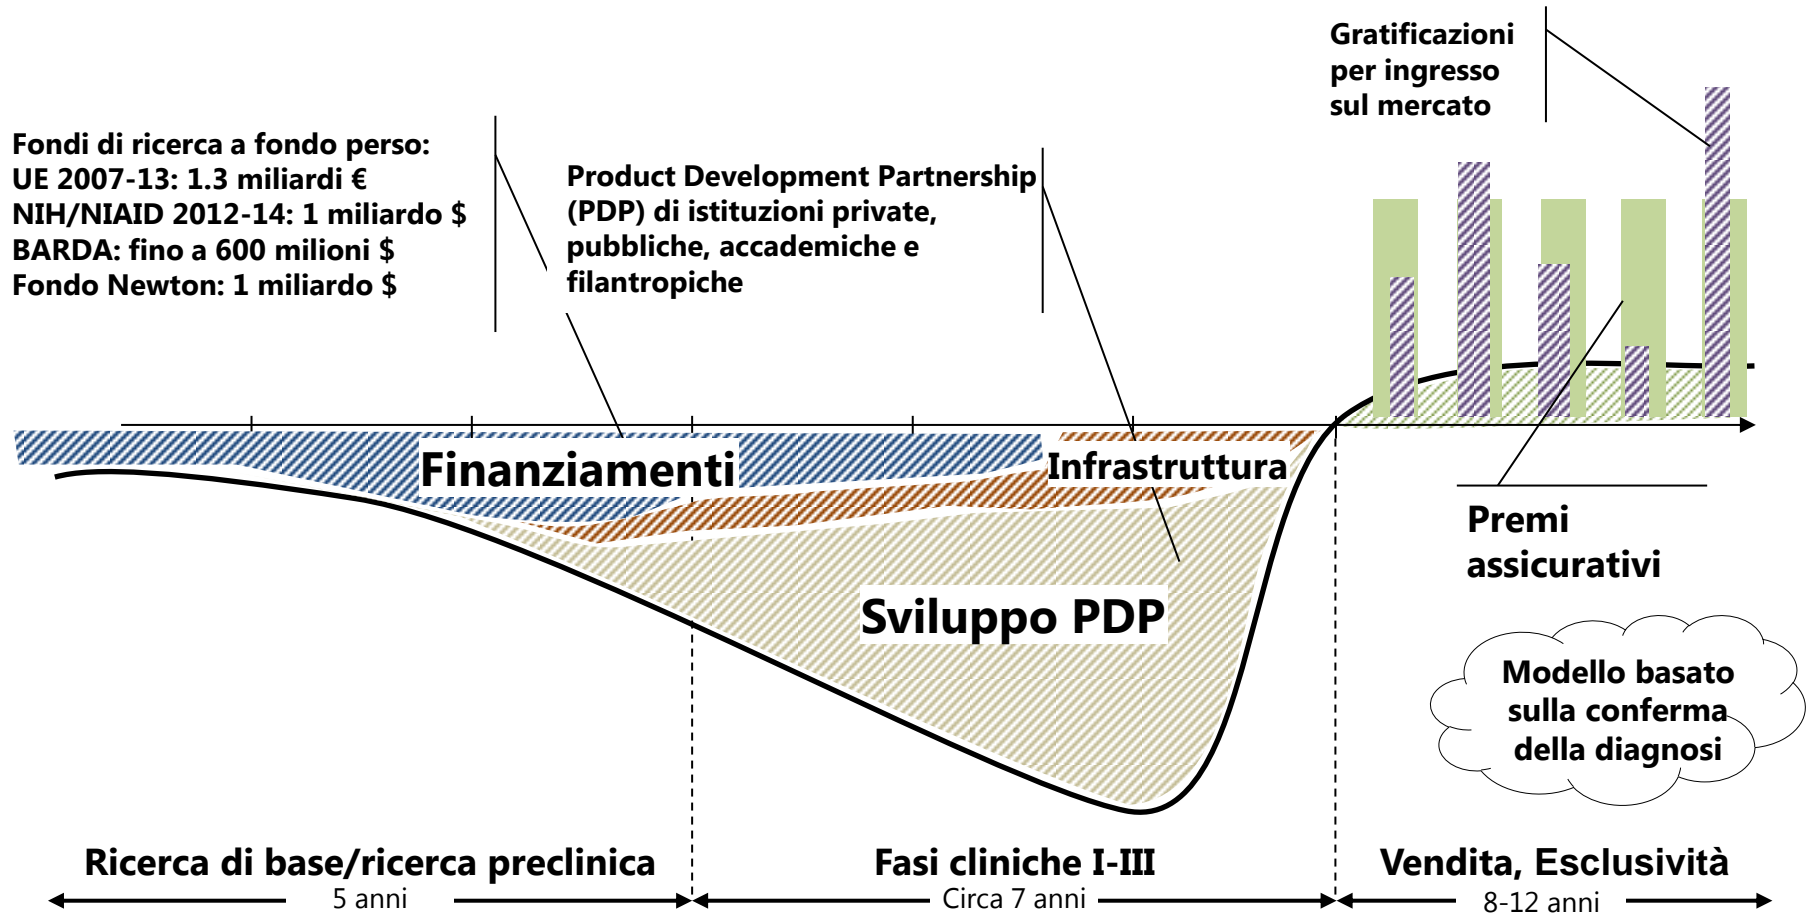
Gratificazioni per ingresso sul mercato

Fondi di ricerca a fondo perso:
UE 2007-13: 1.3 miliardi €
NIH/NIAID 2012-14: 1 miliardo $
BARDA: fino a 600 milioni $
Fondo Newton: 1 miliardo $

Product Development Partnership (PDP) di istituzioni private, pubbliche, accademiche e filantropiche

Finanziamenti

Infrastruttura

Sviluppo PDP

Premi assicurativi

Modello basato sulla conferma della diagnosi

Ricerca di base/ricerca preclinica
5 anni

Fasi cliniche I-III
Circa 7 anni

Vendita, Esclusività
8-12 anni